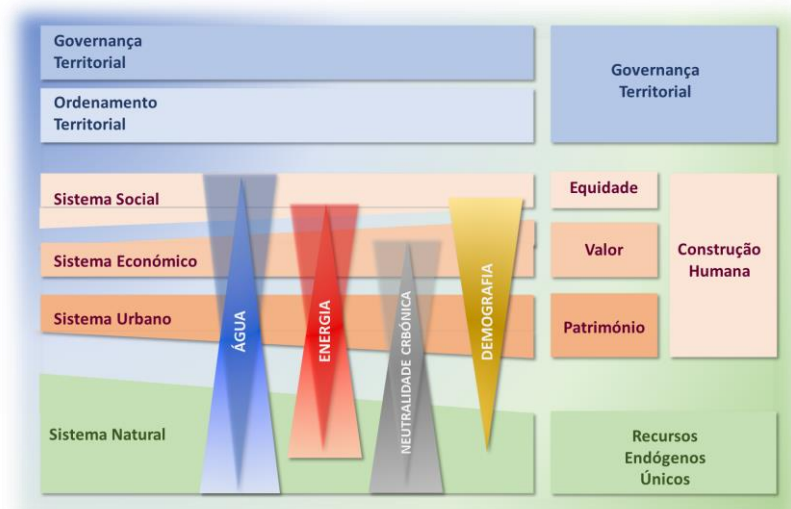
Governança Territorial

Ordenamento Territorial

Governança Territorial

Sistema Social

Sistema Económico

Sistema Urbano

Sistema Natural

ÁGUA

ENERGIA

NEUTRALIDADE CRBÓNICA

DEMOGRAFIA

Equidade

Valor

Património

Construção Humana

Recursos Endógenos Únicos